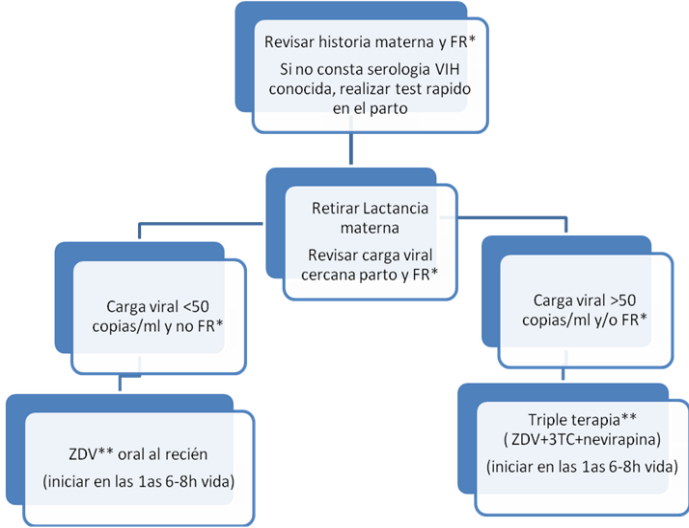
Revisar historia materna y FR*

Si no consta serologia VIH conocida, realizar test rapido en el parto

Retirar Lactancia materna

Revisar carga viral cercana parto y FR*

Carga viral <50 copias/ml y no FR*

Carga viral >50 copias/ml y/o FR*

ZDV** oral al recién

(iniciar en las 1as 6-8h vida)

Triple terapia**

( ZDV+3TC+nevirapina)

(iniciar en las 1as 6-8h vida)